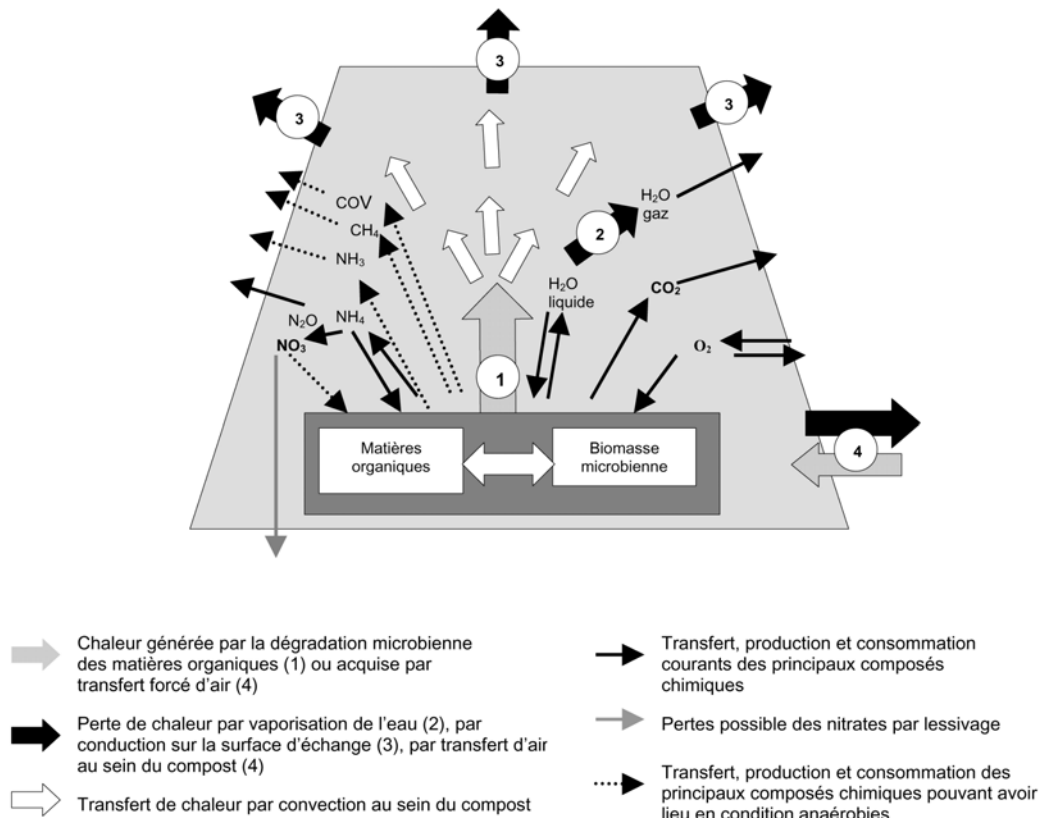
3

3

3

COV

$CH_4$

$NH_3$

$H_2O$ gaz

2

$NH_4$

$N_2O$

$NO_3$

$H_2O$ liquide

$CO_2$

$O_2$

1

Matières organiques

Biomasse microbienne

4

Chaleur générée par la dégradation microbienne des matières organiques (1) ou acquise par transfert forcé d'air (4)

Perte de chaleur par vaporisation de l'eau (2), par conduction sur la surface d'échange (3), par transfert d'air au sein du compost (4)

Transfert de chaleur par convection au sein du compost

Transfert, production et consommation courants des principaux composés chimiques

Pertes possible des nitrates par lessivage

Transfert, production et consommation des principaux composés chimiques pouvant avoir lieu en condition anaérobies